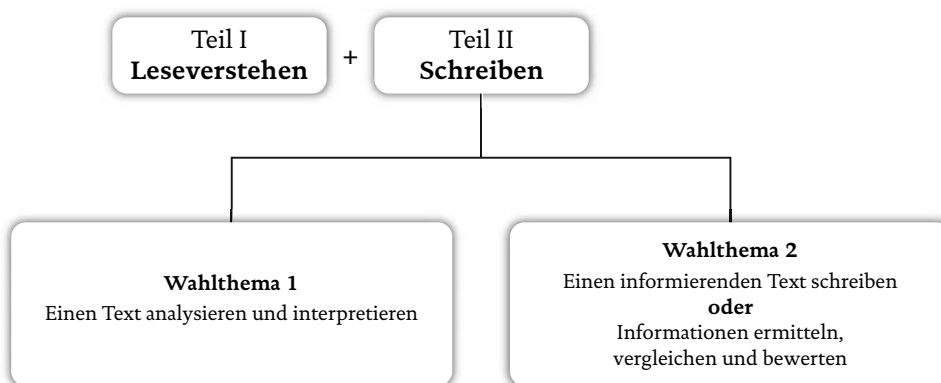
Teil I
Leseverstehen

+

Teil II
Schreiben

Wahlthema 1
Einen Text analysieren und interpretieren

Wahlthema 2
Einen informierenden Text schreiben
oder
Informationen ermitteln, vergleichen und bewerten